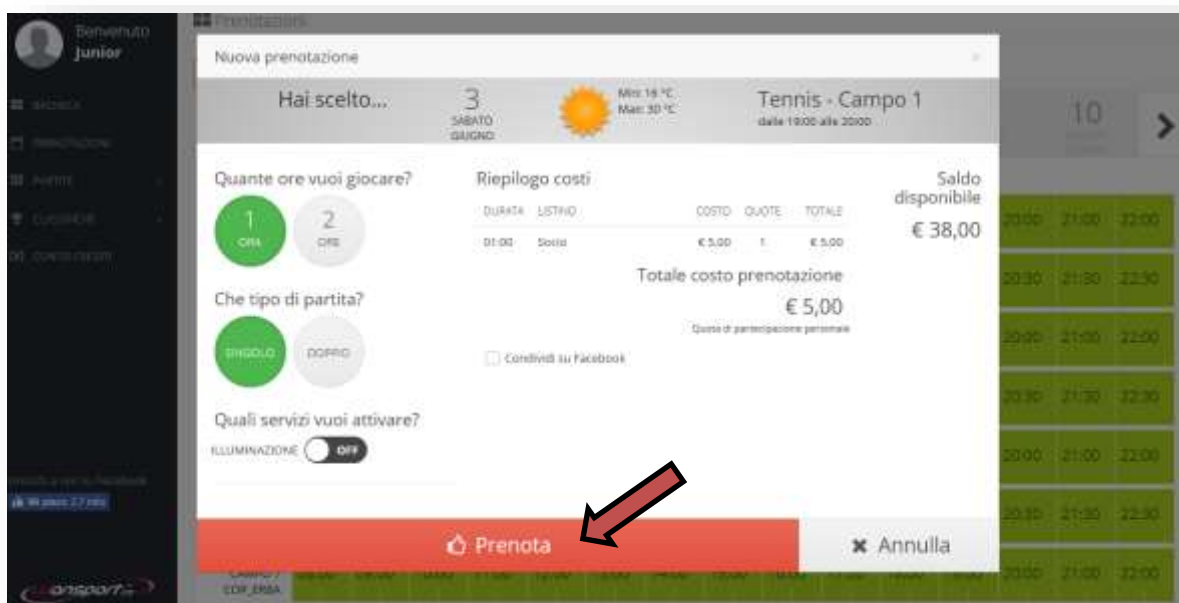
Benvenuto
Junior

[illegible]
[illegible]
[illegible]
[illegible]
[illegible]

Prenotazioni

Nuova prenotazione

×

Hai scelto...

3
SABATO
GIUGNO

Min: 16 °C
Max: 30 °C

Tennis - Campo 1
dalle 19:00 alle 20:00

10

Quante ore vuoi giocare?

1
ORA

2
ORE

Riepilogo costi

| DURATA | LISTINO | COSTO | QUOTE | TOTALE |
|---|---|---|---|---|
| 01:00 | Socio | € 5,00 | 1 | € 5,00 |

Saldo disponibile
€ 38,00

Totale costo prenotazione
€ 5,00
Quota di partecipazione personale

Che tipo di partita?

SINGOLO

DOPPIO

Condividi su Facebook

Quali servizi vuoi attivare?

ILLUMINAZIONE OFF

Prenota

Annulla

20:00 21:00 22:00
20:30 21:30 22:30
20:00 21:00 22:00
20:30 21:30 22:30
20:00 21:00 22:00
20:30 21:30 22:30
20:00 21:00 22:00

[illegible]
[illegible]

CAMPO 7
COP_ERBA

onsport